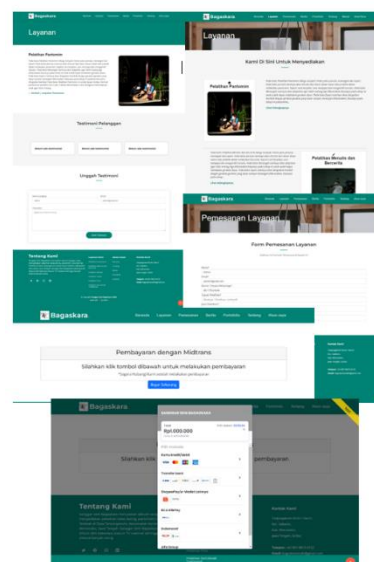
Layanan

Pelatihan Pantomim

Testimoni Pelanggan

Unggah Testimoni

Tentang Kami

Bagaskara

Layanan

Kami Di Sini Untuk Menyediakan

Pelatihan Pantomim

Pelatihan Menulis dan Bercerita

Pemesanan Layanan

Form Pemesanan Layanan

Bagaskara

Beranda Layanan Pemesanan Berita Portofolio Tentang Akses saya

Pembayaran dengan Midtrans

Silahkan klik tombol dibawah untuk melakukan pembayaran

Bayar Sekarang

Bagaskara

Silahkan klik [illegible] pembayaran

Rp1.000.000

Kartu Kredit/Debit

Transfer bank

ShopeePay/e-Wallet lainnya

Tentang Kami